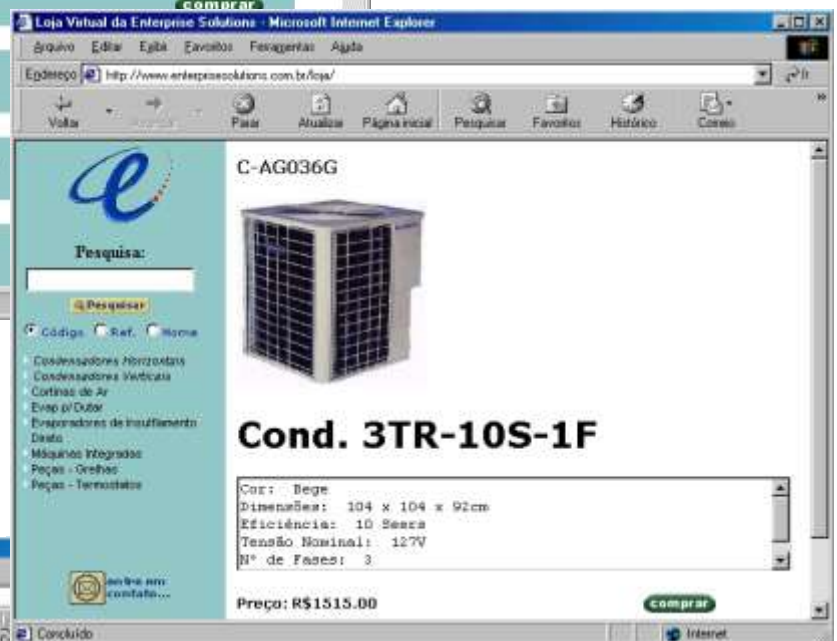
comprar

Loja Virtual da Enterprise Solutions - Microsoft Internet Explorer

Arquivo Editar Exibir Favoritos Ferramentas Ajuda

Endereço http://www.enterprisesolutions.com.br/loja/

Voltar Avançar Parar Atualizar Página inicial Pesquisar Favoritos Histórico Correio

Pesquisa:

Pesquisar

Código Ref. Nome

Condensadores Horizontais
Condensadores Verticais
Cortinas de Ar
Evap p/Dutar
Evaporadores de Insuflamento Direto
Máquinas Integradas
Peças - Grelhas
Peças - Termostatos

entre em contato...

C-AG036G

Cond. 3TR-10S-1F

Cor: Bege
Dimensões: 104 x 104 x 92cm
Eficiência: 10 Seers
Tensão Nominal: 127V
Nº de Fases: 3

Preço: R$1515.00

comprar

Concluído

Internet